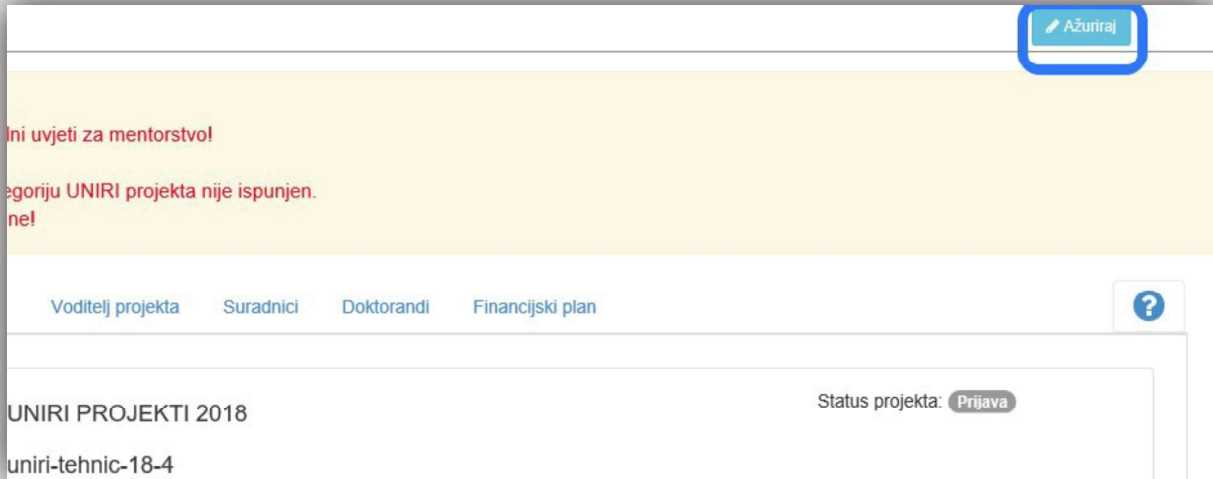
Ažuriraj

lni uvjeti za mentorstvo!

egoriju UNIRI projekta nije ispunjen.
ne!

Voditelj projekta Suradnici Doktorandi Financijski plan

?

UNIRI PROJEKTI 2018

Status projekta: Prijava

uniri-tehnic-18-4